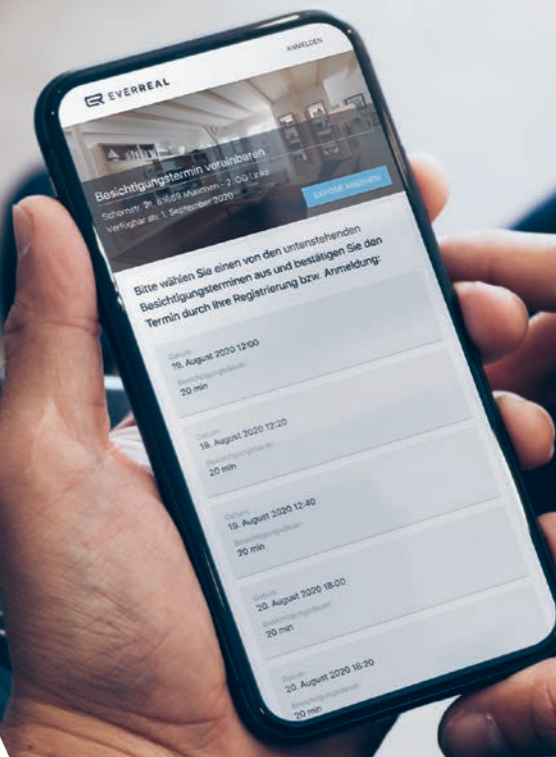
ANMELDEN

EVERREAL

Besichtigungstermin vereinbaren

Schornstr. 21, 81669 München - 2. OG Links
Verfügbar ab: 1. September 2020

EXPOSÉ ANSEHEN

Bitte wählen Sie einen von den untenstehenden Besichtigungsterminen aus und bestätigen Sie den Termin durch Ihre Registrierung bzw. Anmeldung:

Datum
19. August 2020 12:00
Besichtigungsdauer
20 min

Datum
19. August 2020 12:20
Besichtigungsdauer
20 min

Datum
19. August 2020 12:40
Besichtigungsdauer
20 min

Datum
20. August 2020 18:00
Besichtigungsdauer
20 min

Datum
20. August 2020 18:20
Besichtigungsdauer
20 min